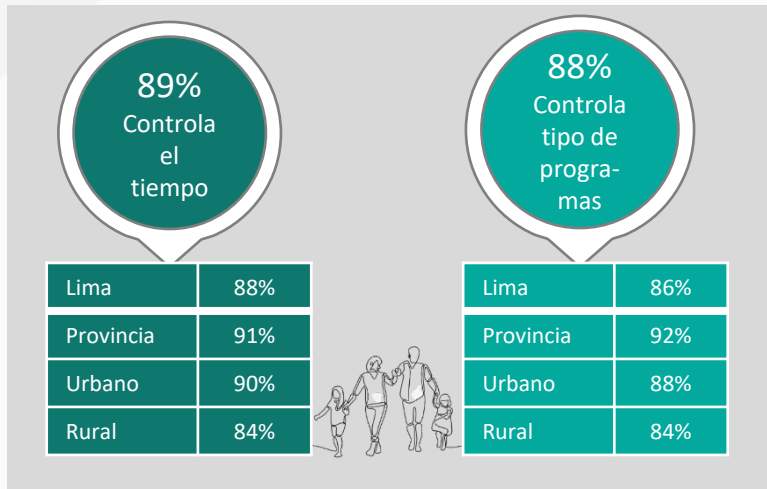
89%
Controla el tiempo

| Lima | 88% |
|---|---|
| Provincia | 91% |
| Urbano | 90% |
| Rural | 84% |

88%
Controla tipo de programas

| Lima | 86% |
|---|---|
| Provincia | 92% |
| Urbano | 88% |
| Rural | 84% |